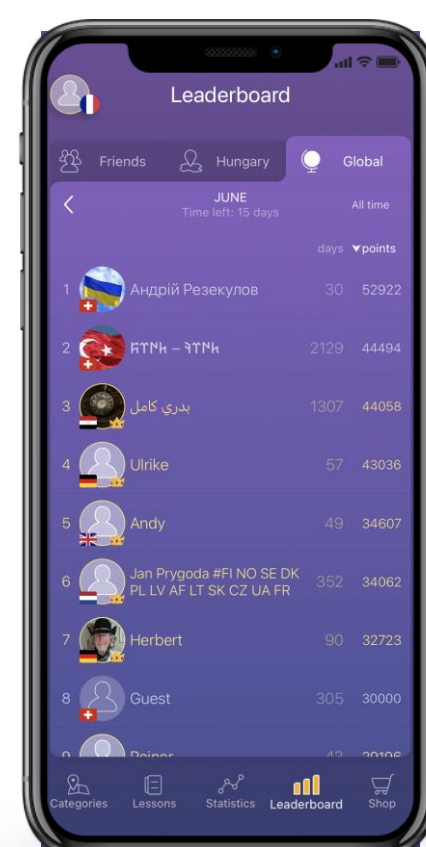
Leaderboard

Friends
Hungary
Global

JUNE
Time left: 15 days
All time

days ▾points

1 Андрій Резекулов 30 52922
2 ꓤꓔꓟꓧ – ꓶꓔꓟꓧ 2129 44494
3 بدري كامل 1307 44058
4 Ulrike 57 43036
5 Andy 49 34607
6 Jan Prygoda #FI NO SE DK PL LV AF LT SK CZ UA FR 352 34062
7 Herbert 90 32723
8 Guest 305 30000
9 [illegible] 43 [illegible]

Categories
Lessons
Statistics
Leaderboard
Shop